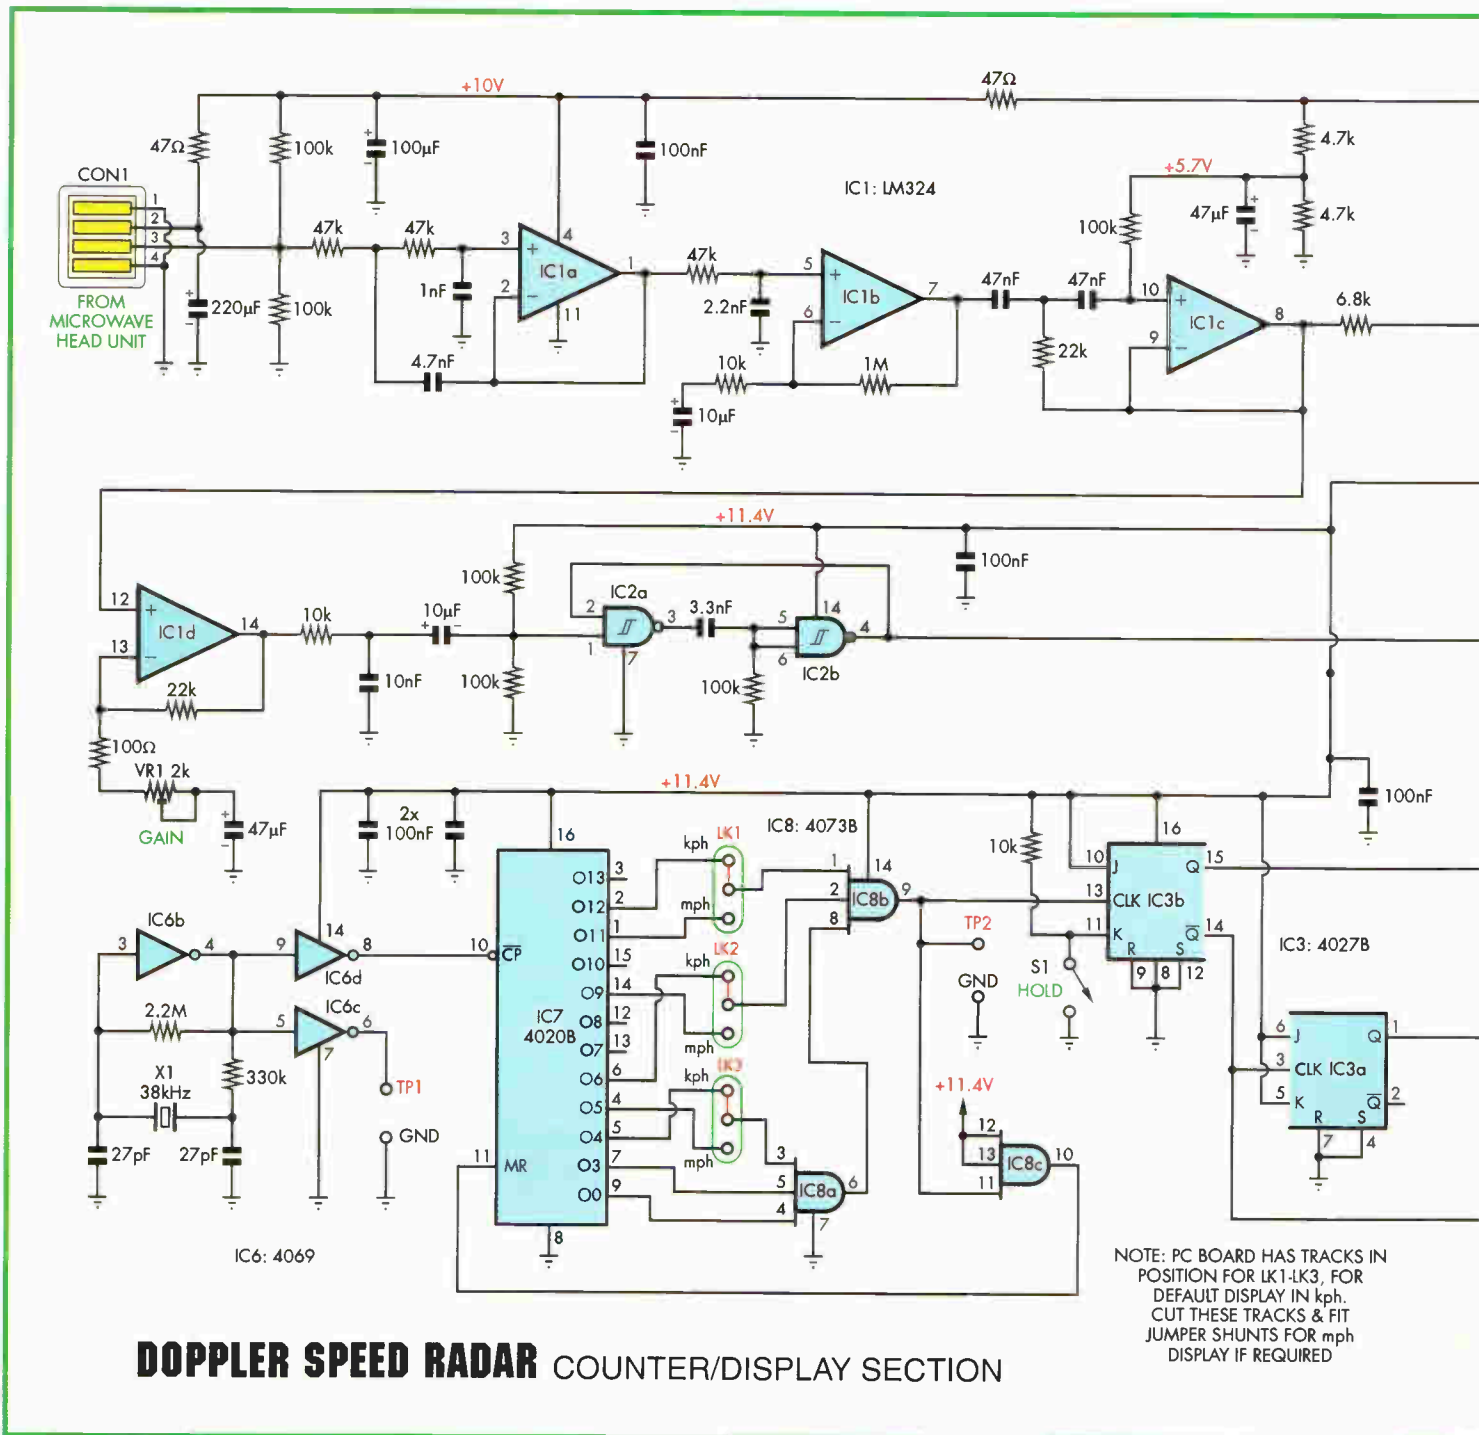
+10V
47Ω
47Ω
100k
100µF
100nF
4.7k
IC1: LM324
+5.7V
47µF
4.7k
100k
CON1
1
2
3
4
47k
47k
3
4
IC1a
2
1
47k
5
IC1b
7
47nF
47nF
10
IC1c
8
6.8k
1nF
11
2.2nF
6
9
FROM MICROWAVE HEAD UNIT
220µF
100k
22k
4.7nF
10k
1M
10µF
+11.4V
100nF
100k
12
IC1d
14
10k
10µF
IC2a
2
3
3.3nF
5
14
4
13
10nF
100k
1
7
100k
6
IC2b
22k
100Ω
VR1 2k
GAIN
47µF
+11.4V
2x 100nF
16
LK1
kph
IC8: 4073B
1
14
10k
16
10
J
Q
15
3
O13
mph
2
IC8b
9
13
CLK IC3b
O12
1
8
11
K
$\overline{Q}$
14
O11
TP2
R
S
IC6b
3
4
9
14
8
10
$\overline{CP}$
O10
15
LK2
kph
GND
S1
HOLD
9
8
12
IC3: 4027B
IC6d
O9
14
IC6c
5
6
O8
12
2.2M
IC7 4020B
O7
13
mph
6
J
Q
1
O6
6
LK3
kph
3
CLK IC3a
330k
7
TP1
O5
4
+11.4V
5
K
$\overline{Q}$
2
X1 38kHz
O4
5
12
R
S
GND
O3
7
mph
3
13
IC8c
10
7
4
27pF
27pF
11
MR
O0
9
5
IC8a
6
11
4
7
8
IC6: 4069
NOTE: PC BOARD HAS TRACKS IN POSITION FOR LK1-LK3, FOR DEFAULT DISPLAY IN kph. CUT THESE TRACKS & FIT JUMPER SHUNTS FOR mph DISPLAY IF REQUIRED
DOPPLER SPEED RADAR COUNTER/DISPLAY SECTION